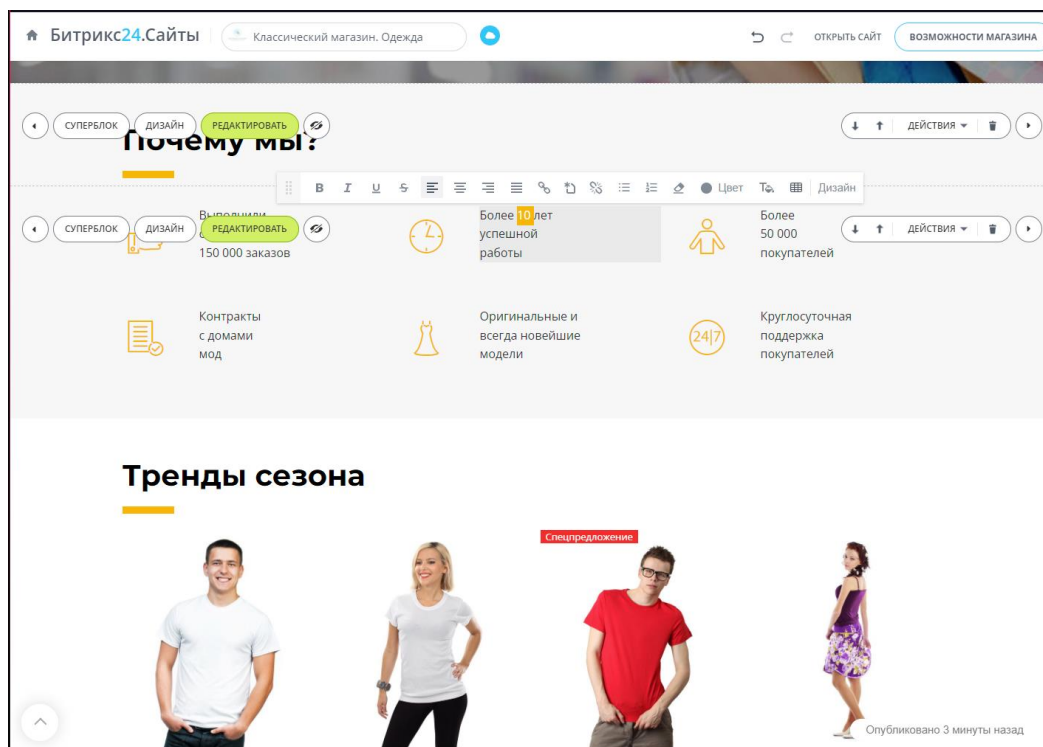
Битрикс24.Сайты
Классический магазин. Одежда
ОТКРЫТЬ САЙТ
ВОЗМОЖНОСТИ МАГАЗИНА

СУПЕРБЛОК
ДИЗАЙН
РЕДАКТИРОВАТЬ
ДЕЙСТВИЯ

Почему мы?

B I U S Цвет Дизайн

СУПЕРБЛОК
ДИЗАЙН
РЕДАКТИРОВАТЬ
ДЕЙСТВИЯ

Выполнили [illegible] 150 000 заказов

Более 10 лет успешной работы

Более 50 000 покупателей

Контракты с домами мод

Оригинальные и всегда новейшие модели

24|7

Круглосуточная поддержка покупателей

Тренды сезона

Спецпредложение

Опубликовано 3 минуты назад